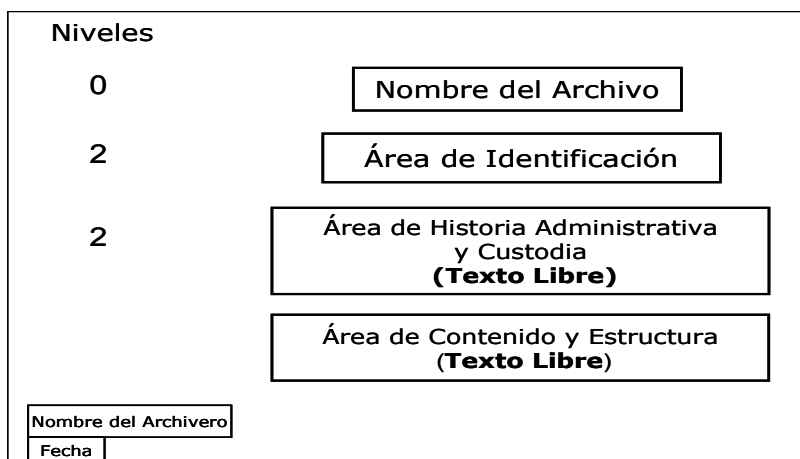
Niveles

0

Nombre del Archivo

2

Área de Identificación

2

Área de Historia Administrativa y Custodia **(Texto Libre)**

Área de Contenido y Estructura (**Texto Libre**)

Nombre del Archivero

Fecha